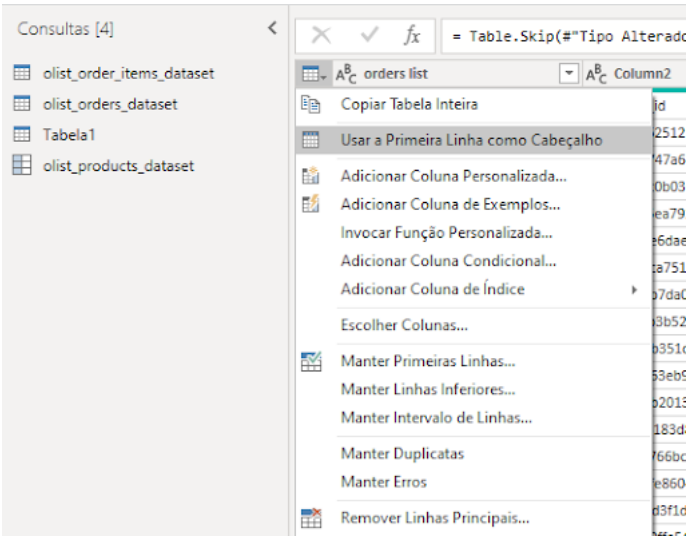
Consultas [4]

olist_order_items_dataset
olist_orders_dataset
Tabela1
olist_products_dataset

$f_x$ = Table.Skip(#"Tipo Alterado

orders list
Column2

Copiar Tabela Inteira
Usar a Primeira Linha como Cabeçalho
Adicionar Coluna Personalizada...
Adicionar Coluna de Exemplos...
Invocar Função Personalizada...
Adicionar Coluna Condicional...
Adicionar Coluna de Índice
Escolher Colunas...
Manter Primeiras Linhas...
Manter Linhas Inferiores...
Manter Intervalo de Linhas...
Manter Duplicatas
Manter Erros
Remover Linhas Principais...

id
2512
47a6
0b03
ea79
e6dae
a751
p7da0
3b52
b351c
53eb9
b2013
183d
766bc
e860
d3f1d